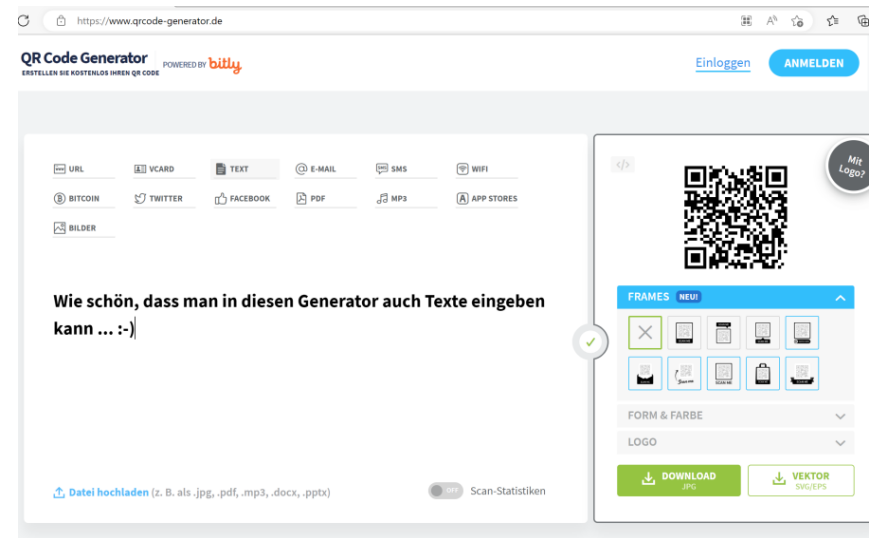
https://www.qrcode-generator.de

QR Code Generator
ERSTELLEN SIE KOSTENLOS IHREN QR CODE
POWERED BY bitly

Einloggen
ANMELDEN

URL
VCARD
TEXT
E-MAIL
SMS
WIFI
BITCOIN
TWITTER
FACEBOOK
PDF
MP3
APP STORES
BILDER

Wie schön, dass man in diesen Generator auch Texte eingeben kann ... :-)

Datei hochladen (z. B. als .jpg, .pdf, .mp3, .docx, .pptx)

OFF Scan-Statistiken

Mit Logo?

FRAMES NEU!

FORM & FARBE

LOGO

DOWNLOAD JPG

VEKTOR SVG/EPS